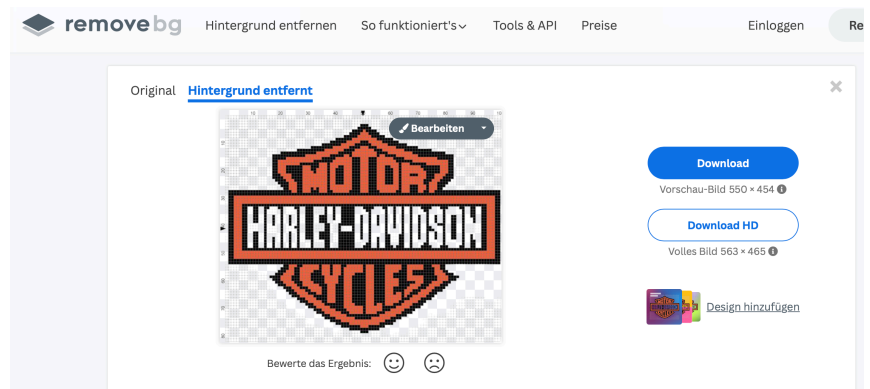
remove bg Hintergrund entfernen So funktioniert's Tools & API Preise Einloggen Re

Original Hintergrund entfernt

Bearbeiten

MOTOR
HARLEY-DAVIDSON
CYCLES

Download
Vorschau-Bild 550 × 454

Download HD
Volles Bild 563 × 465

Design hinzufügen

Bewerte das Ergebnis: